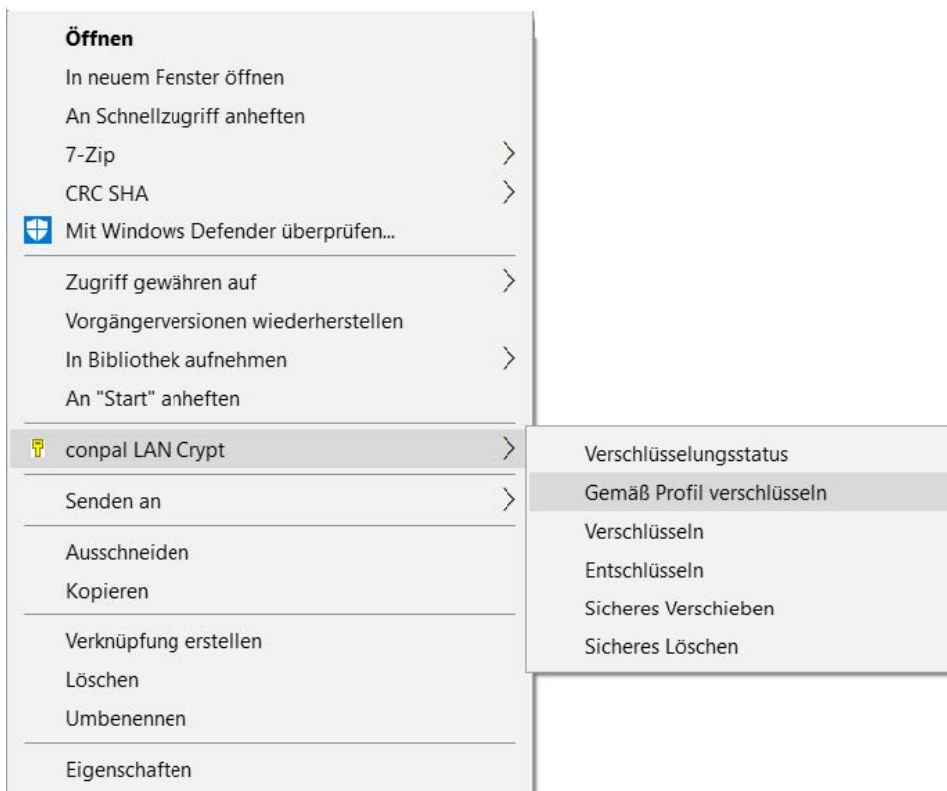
Öffnen
In neuem Fenster öffnen
An Schnellzugriff anheften
7-Zip
CRC SHA
Mit Windows Defender überprüfen...

Zugriff gewähren auf
Vorgängerversionen wiederherstellen
In Bibliothek aufnehmen
An "Start" anheften

conpal LAN Crypt

Verschlüsselungsstatus
Gemäß Profil verschlüsseln
Verschlüsseln
Entschlüsseln
Sicheres Verschieben
Sicheres Löschen

Senden an

Ausschneiden
Kopieren

Verknüpfung erstellen
Löschen
Umbenennen

Eigenschaften